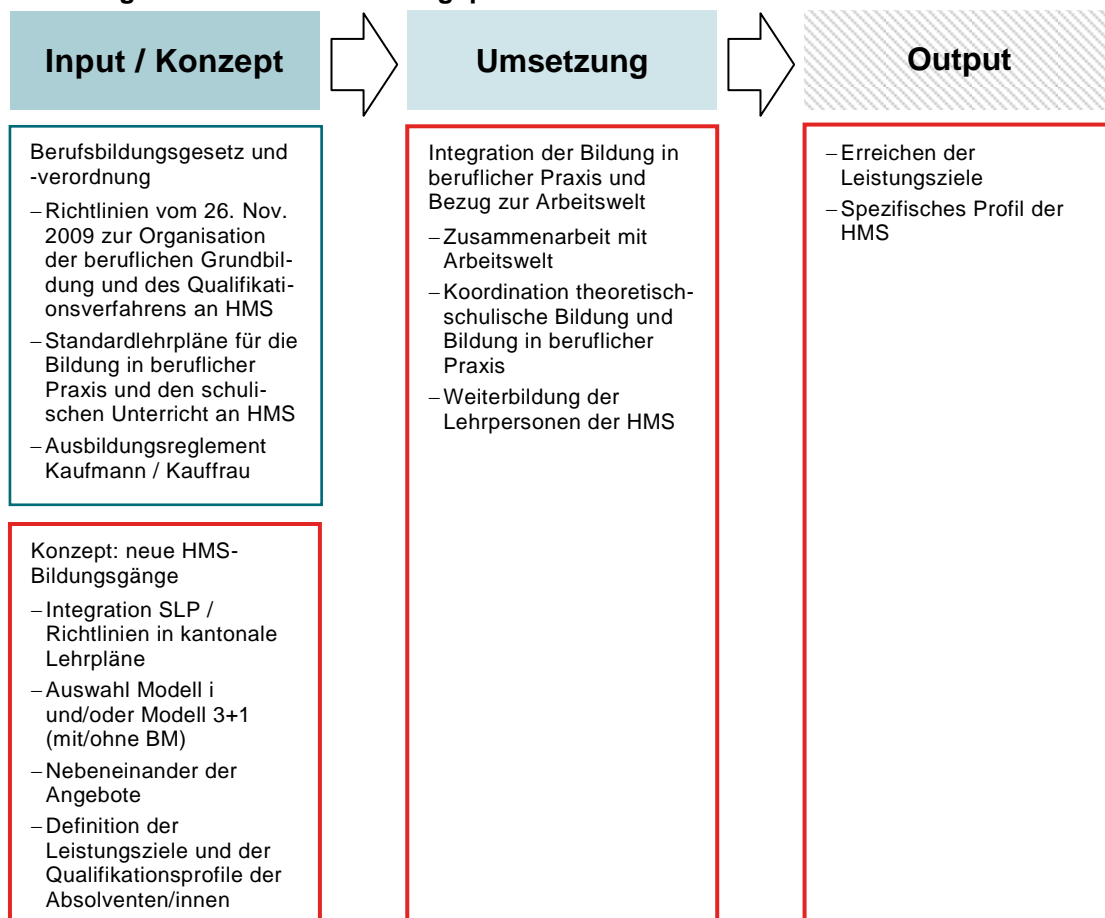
Input / Konzept

Umsetzung

Output

Berufsbildungsgesetz und -verordnung

– Richtlinien vom 26. Nov. 2009 zur Organisation der beruflichen Grundbildung und des Qualifikationsverfahrens an HMS
– Standardlehrpläne für die Bildung in beruflicher Praxis und den schulischen Unterricht an HMS
– Ausbildungsreglement Kaufmann / Kauffrau

Konzept: neue HMS-Bildungsgänge

– Integration SLP / Richtlinien in kantonale Lehrpläne
– Auswahl Modell i und/oder Modell 3+1 (mit/ohne BM)
– Nebeneinander der Angebote
– Definition der Leistungsziele und der Qualifikationsprofile der Absolventen/innen

Integration der Bildung in beruflicher Praxis und Bezug zur Arbeitswelt

– Zusammenarbeit mit Arbeitswelt
– Koordination theoretisch-schulische Bildung und Bildung in beruflicher Praxis
– Weiterbildung der Lehrpersonen der HMS

– Erreichen der Leistungsziele
– Spezifisches Profil der HMS